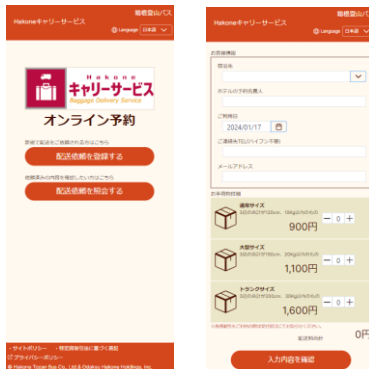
Hakoneキャリーサービス

箱根登山バス

Language 日本語

Hakone
キャリーサービス
Baggage Delivery Service

オンライン予約

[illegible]

配送依頼を登録する

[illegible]

配送依頼を照会する

・サイトポリシー ・特定商取引法に基づく表記
プライバシーポリシー
© Hakone Tozan Bus Co., Ltd.& Odakyu Hakone Holdings, Inc.

Hakoneキャリーサービス

箱根登山バス

Language 日本語

お客様情報

宿泊名

ホテルのご予約名義人

ご到着日

2024/01/17

ご連絡先TEL(ハイフン不要)

メールアドレス

お手荷物情報

通常サイズ
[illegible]
900円

− 0 +

大型サイズ
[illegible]
1,100円

− 0 +

トランクサイズ
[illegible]
1,600円

− 0 +

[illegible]

運送料合計

0円

入力内容を確認